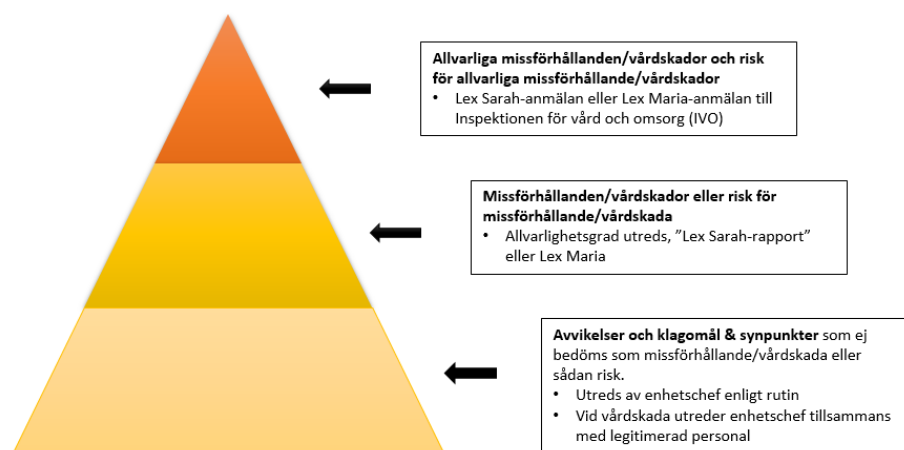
**Allvarliga missförhållanden/vårdskador och risk för allvarliga missförhållande/vårdskador**
- Lex Sarah-anmälan eller Lex Maria-anmälan till Inspektionen för vård och omsorg (IVO)

**Missförhållanden/vårdskador eller risk för missförhållande/vårdskada**
- Allvarlighetsgrad utreds, ”Lex Sarah-rapport” eller Lex Maria

**Avvikelser och klagomål & synpunkter** som ej bedöms som missförhållande/vårdskada eller sådan risk.
- Utreds av enhetschef enligt rutin
- Vid vårdskada utreder enhetschef tillsammans med legitimerad personal